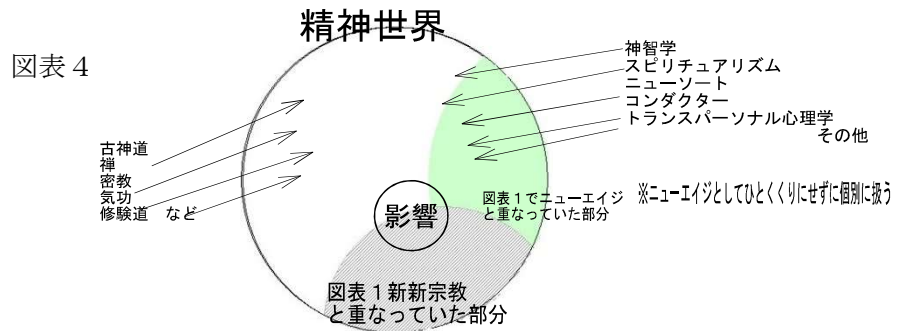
図表４

精神世界

神智学
スピリチュアリズム
ニューソート
コンダクター
トランスパーソナル心理学
その他

古神道
禅
密教
気功
修験道　など

影響

図表１でニューエイジと重なっていた部分

※ニューエイジとしてひとくくりにせずに個別に扱う

図表１新新宗教と重なっていた部分